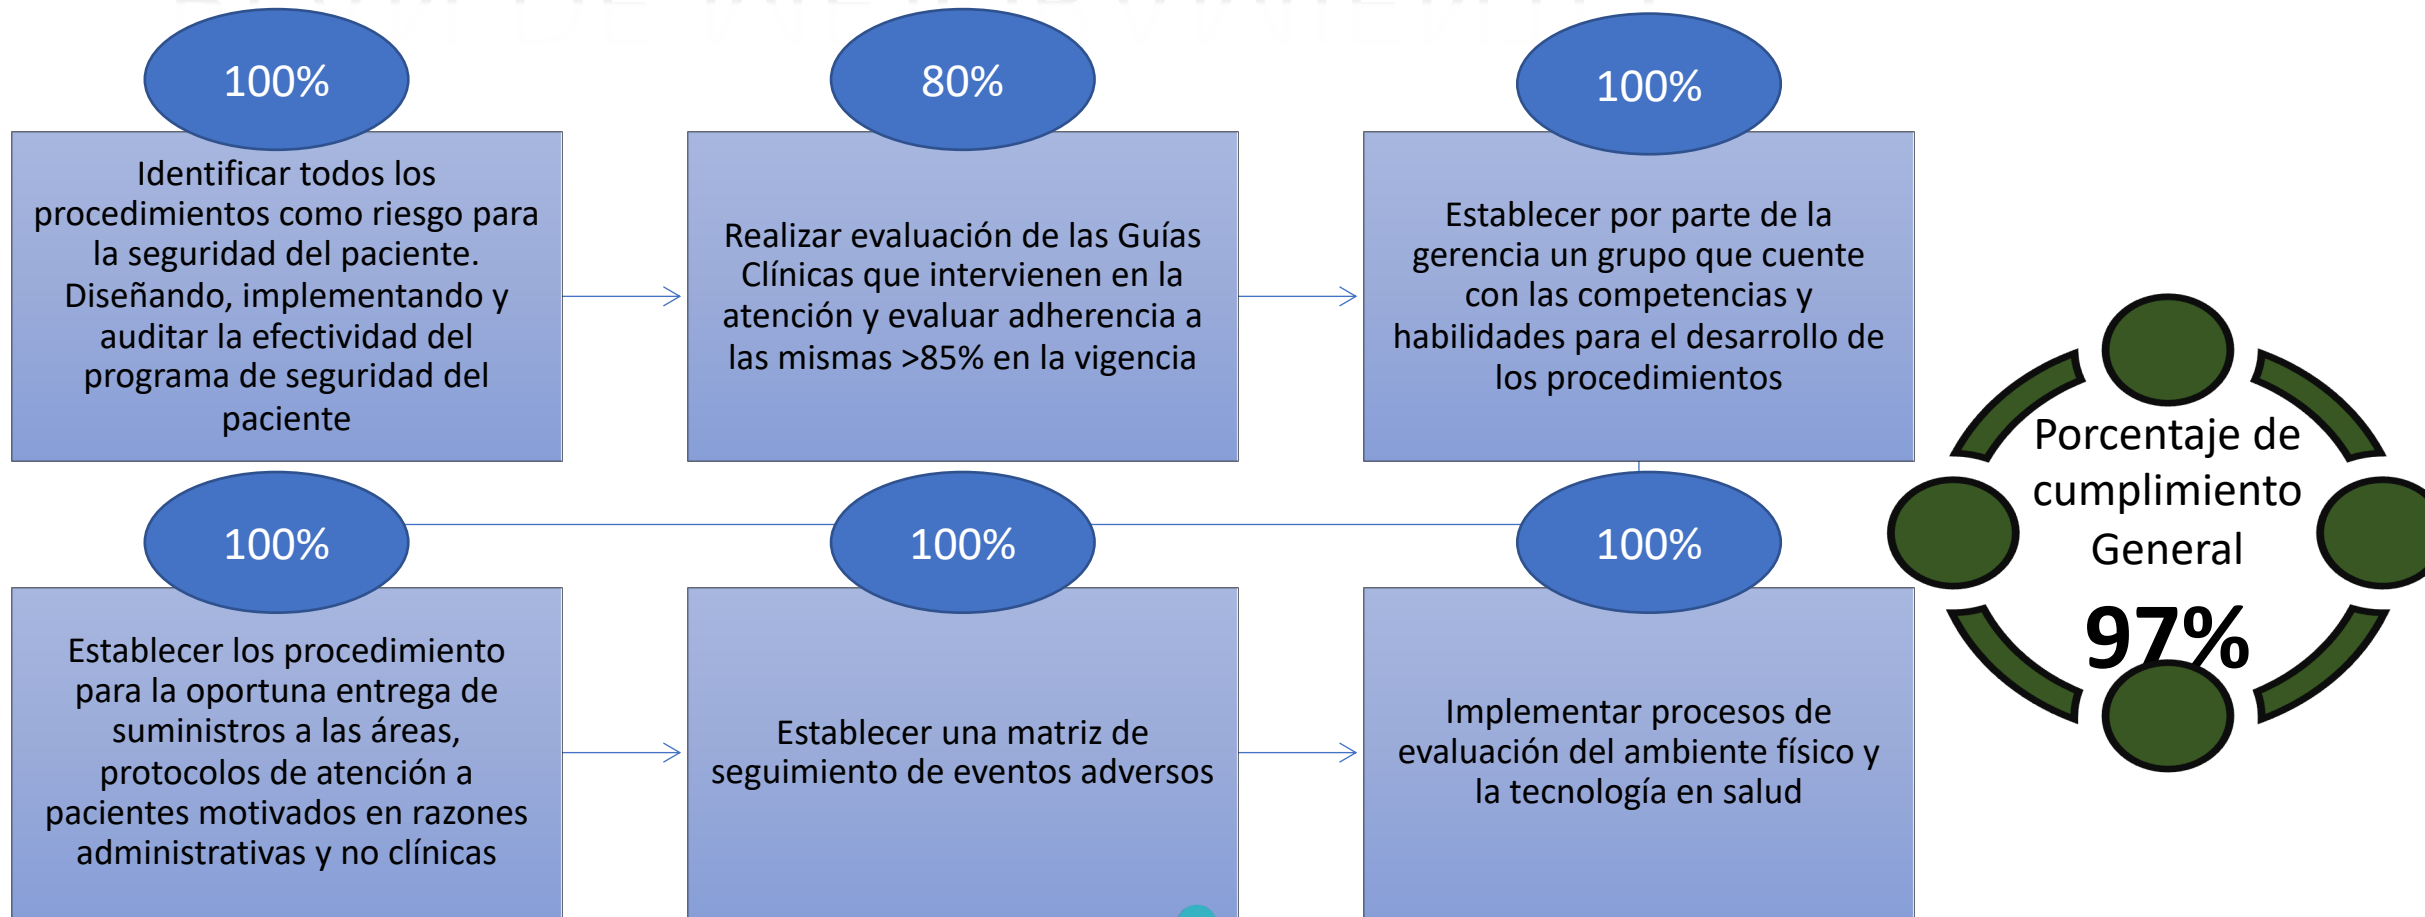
100%

Identificar todos los procedimientos como riesgo para la seguridad del paciente. Diseñando, implementando y auditar la efectividad del programa de seguridad del paciente

80%

Realizar evaluación de las Guías Clínicas que intervienen en la atención y evaluar adherencia a las mismas >85% en la vigencia

100%

Establecer por parte de la gerencia un grupo que cuente con las competencias y habilidades para el desarrollo de los procedimientos

100%

Establecer los procedimiento para la oportuna entrega de suministros a las áreas, protocolos de atención a pacientes motivados en razones administrativas y no clínicas

100%

Establecer una matriz de seguimiento de eventos adversos

100%

Implementar procesos de evaluación del ambiente físico y la tecnología en salud

Porcentaje de cumplimiento General

97%